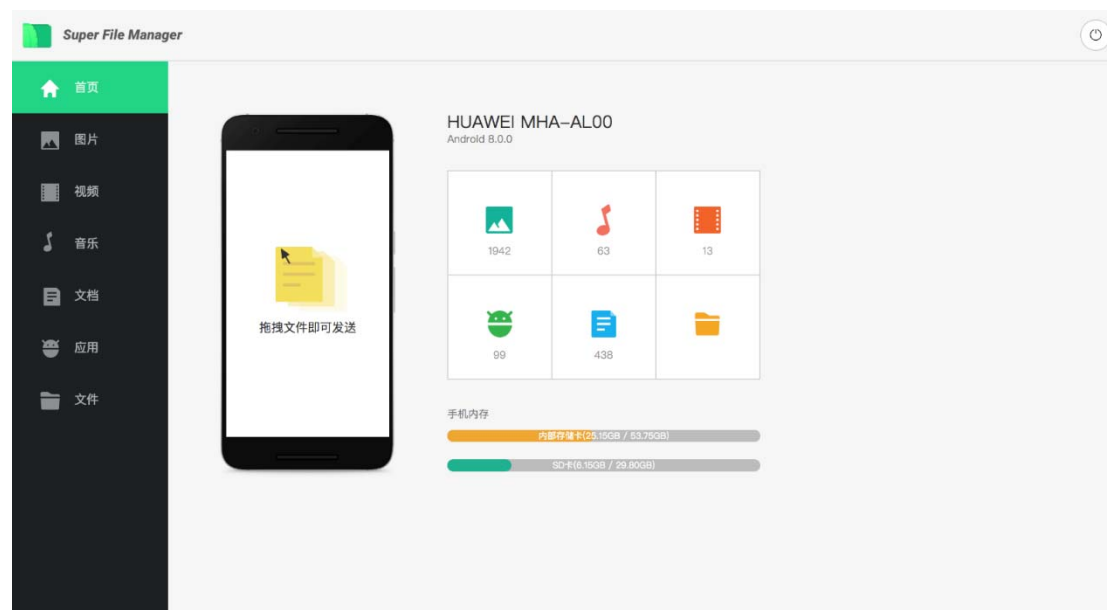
Super File Manager

首页
图片
视频
音乐
文档
应用
文件

拖拽文件即可发送

HUAWEI MHA-AL00
Android 8.0.0

| 1942 | 63 | 13 |
|---|---|---|
| 99 | 438 | |

手机内存
内部存储卡(25.15GB / 53.75GB)
SD卡(6.15GB / 29.80GB)